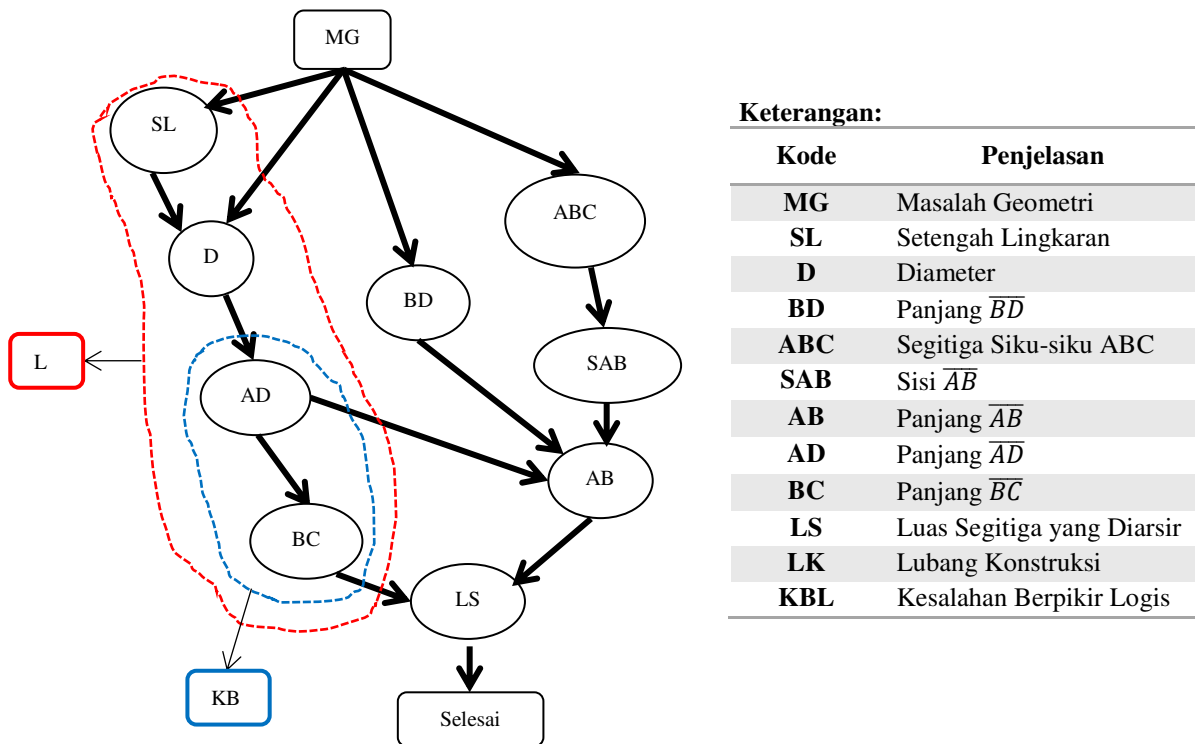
MG

SL

D

BD

ABC

SAB

L

AD

AB

BC

LS

KB

Selesai

**Keterangan:**

| Kode | Penjelasan |
|---|---|
| MG | Masalah Geometri |
| SL | Setengah Lingkaran |
| D | Diameter |
| BD | Panjang $\overline{BD}$ |
| ABC | Segitiga Siku-siku ABC |
| SAB | Sisi $\overline{AB}$ |
| AB | Panjang $\overline{AB}$ |
| AD | Panjang $\overline{AD}$ |
| BC | Panjang $\overline{BC}$ |
| LS | Luas Segitiga yang Diarsir |
| LK | Lubang Konstruksi |
| KBL | Kesalahan Berpikir Logis |